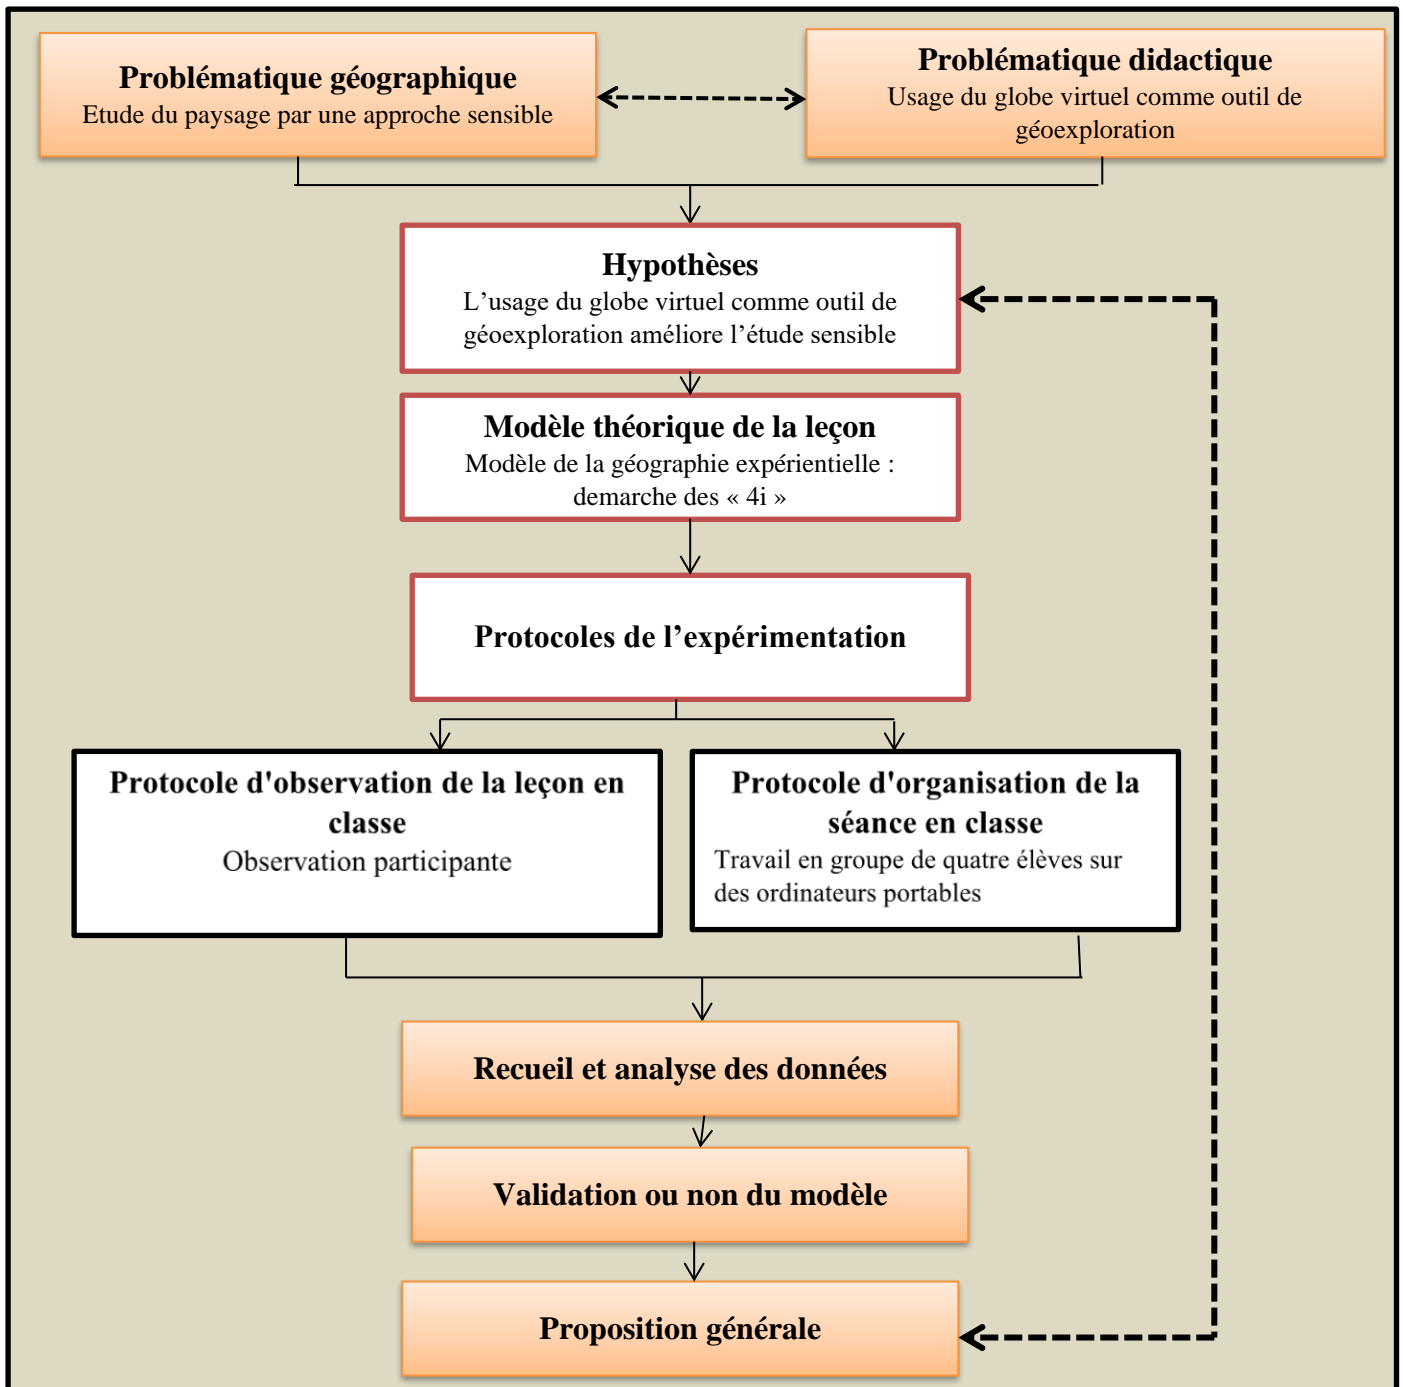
Problématique géographique
Etude du paysage par une approche sensible

Problématique didactique
Usage du globe virtuel comme outil de géoexploration

Hypothèses
L’usage du globe virtuel comme outil de géoexploration améliore l’étude sensible

Modèle théorique de la leçon
Modèle de la géographie expérientielle : demarche des « 4i »

Protocoles de l’expérimentation

Protocole d'observation de la leçon en classe
Observation participante

Protocole d'organisation de la séance en classe
Travail en groupe de quatre élèves sur des ordinateurs portables

Recueil et analyse des données

Validation ou non du modèle

Proposition générale